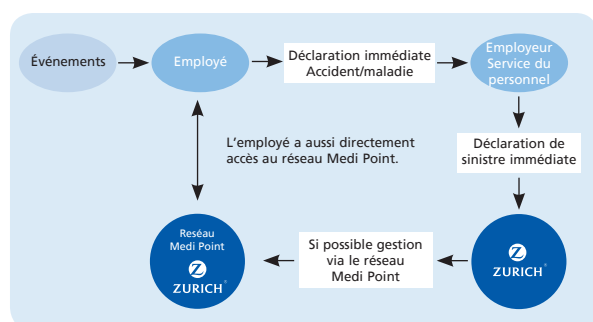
Événements

Employé

Déclaration immédiate Accident/maladie

Employeur Service du personnel

L'employé a aussi directement accès au réseau Medi Point.

Déclaration de sinistre immédiate

Réseau Medi Point

ZURICH

Si possible gestion via le réseau Medi Point

ZURICH